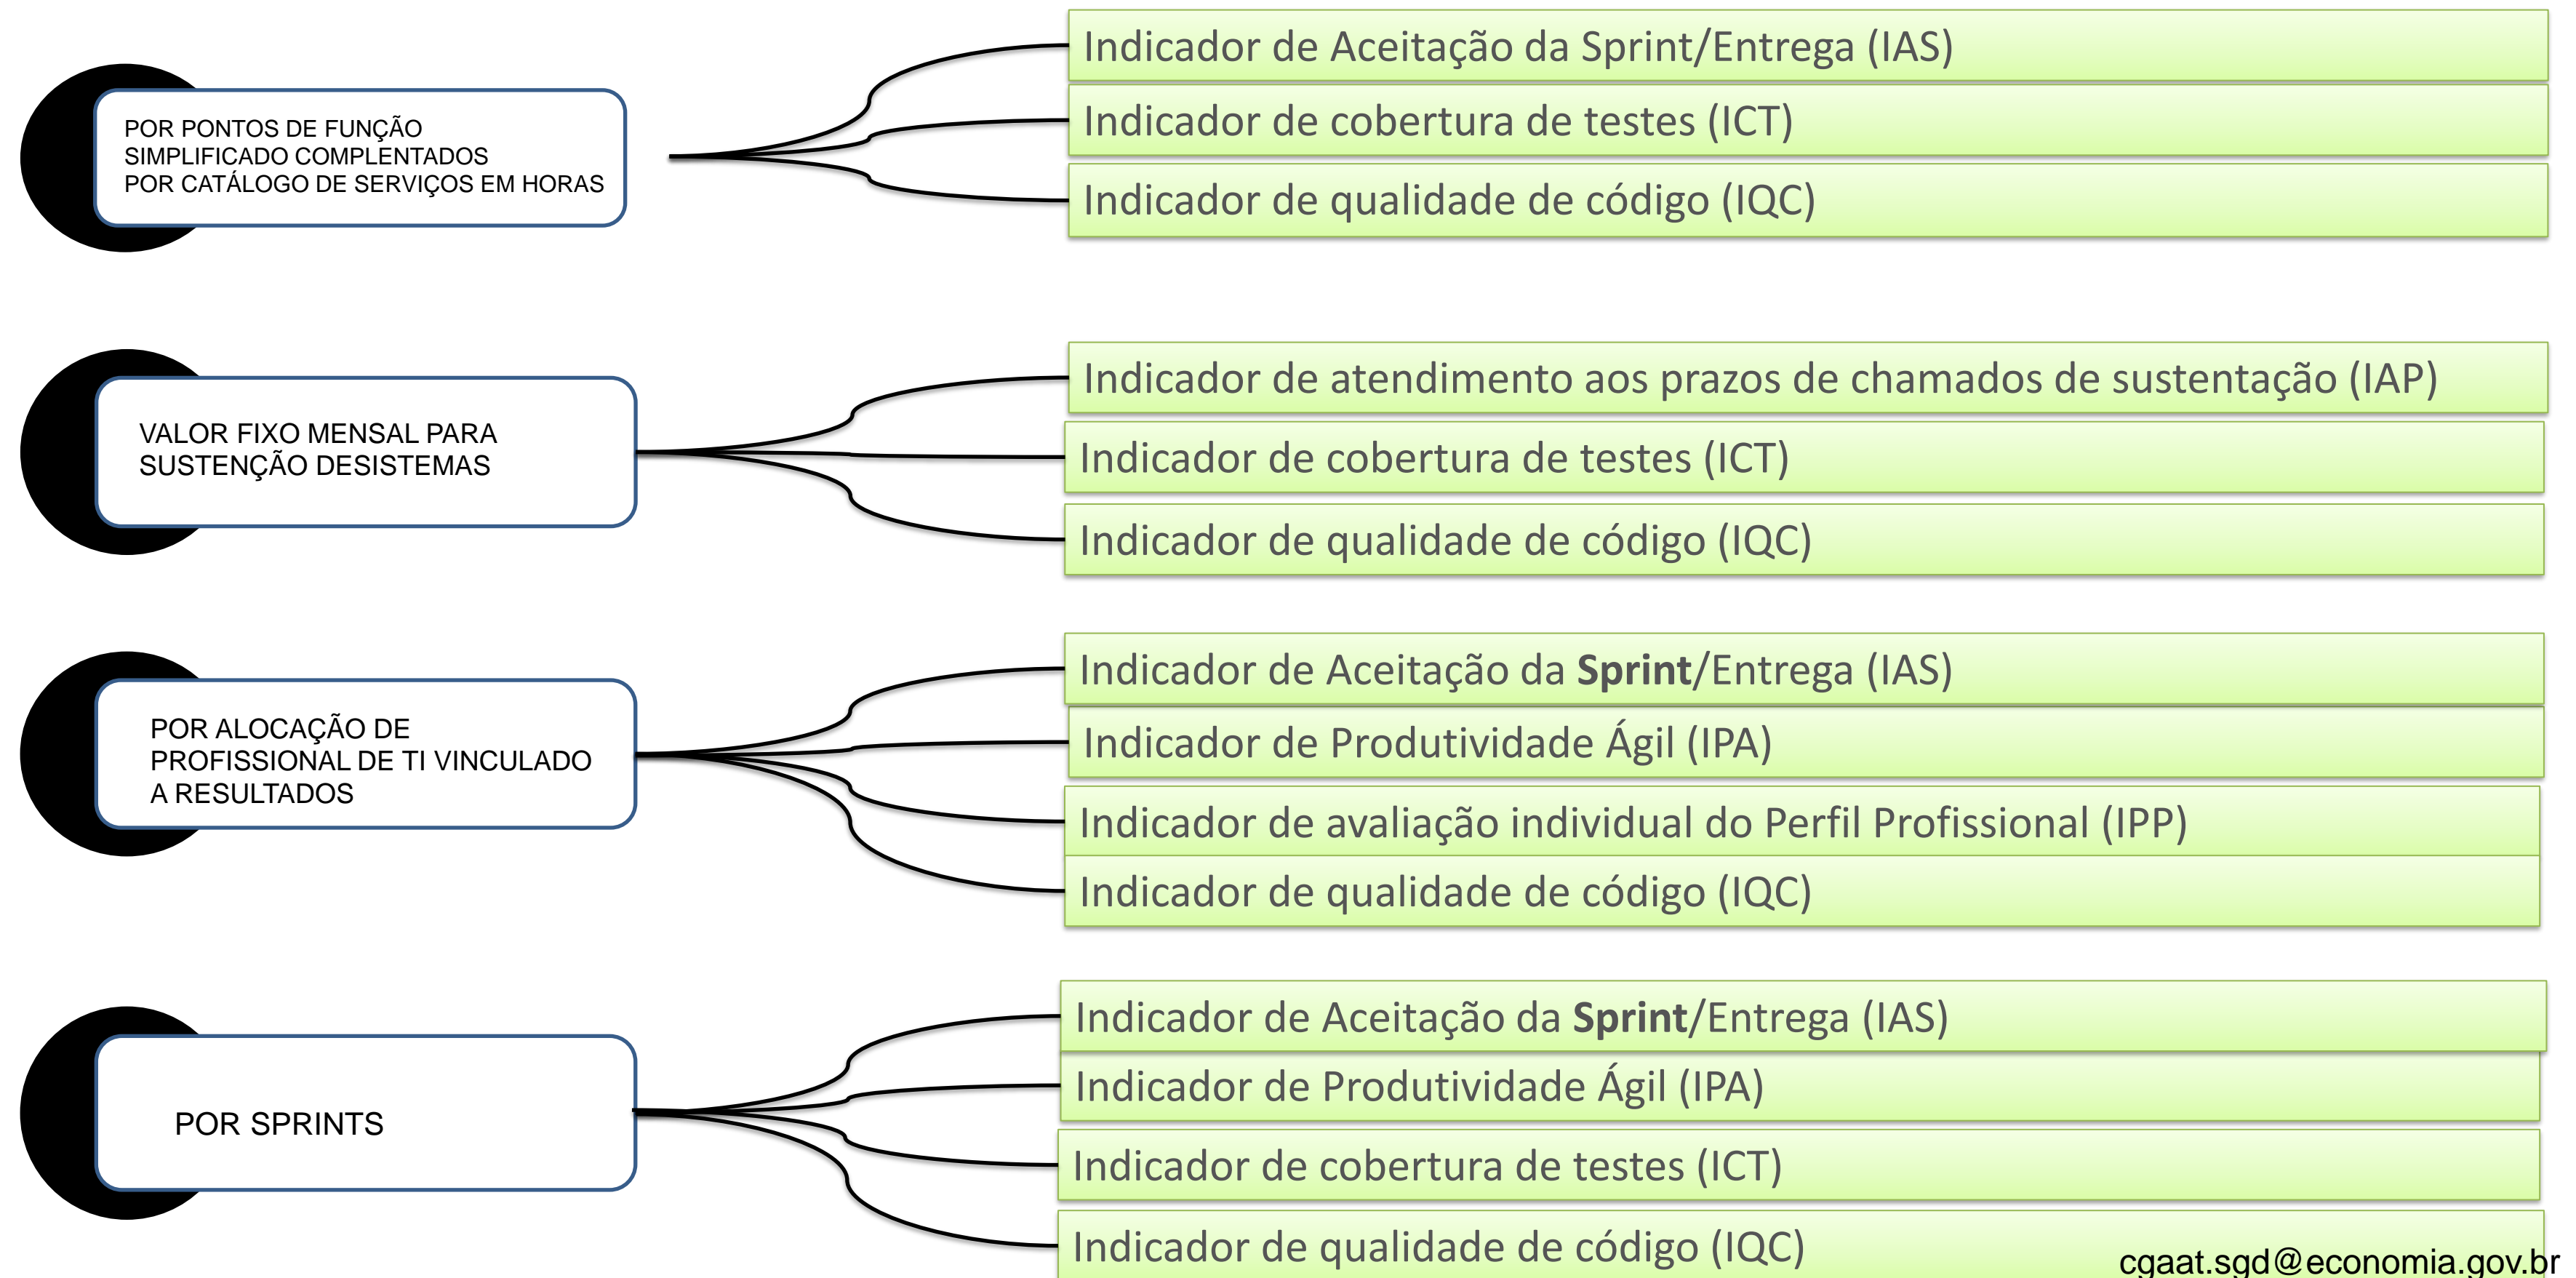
POR PONTOS DE FUNÇÃO SIMPLIFICADO COMPLENTADOS POR CATÁLOGO DE SERVIÇOS EM HORAS

Indicador de Aceitação da Sprint/Entrega (IAS)
Indicador de cobertura de testes (ICT)
Indicador de qualidade de código (IQC)

VALOR FIXO MENSAL PARA SUSTENÇÃO DESISTEMAS

Indicador de atendimento aos prazos de chamados de sustentação (IAP)
Indicador de cobertura de testes (ICT)
Indicador de qualidade de código (IQC)

POR ALOCAÇÃO DE PROFISSIONAL DE TI VINCULADO A RESULTADOS

Indicador de Aceitação da **Sprint**/Entrega (IAS)
Indicador de Produtividade Ágil (IPA)
Indicador de avaliação individual do Perfil Profissional (IPP)
Indicador de qualidade de código (IQC)

POR SPRINTS

Indicador de Aceitação da **Sprint**/Entrega (IAS)
Indicador de Produtividade Ágil (IPA)
Indicador de cobertura de testes (ICT)
Indicador de qualidade de código (IQC)

cgaat.sgd@economia.gov.br